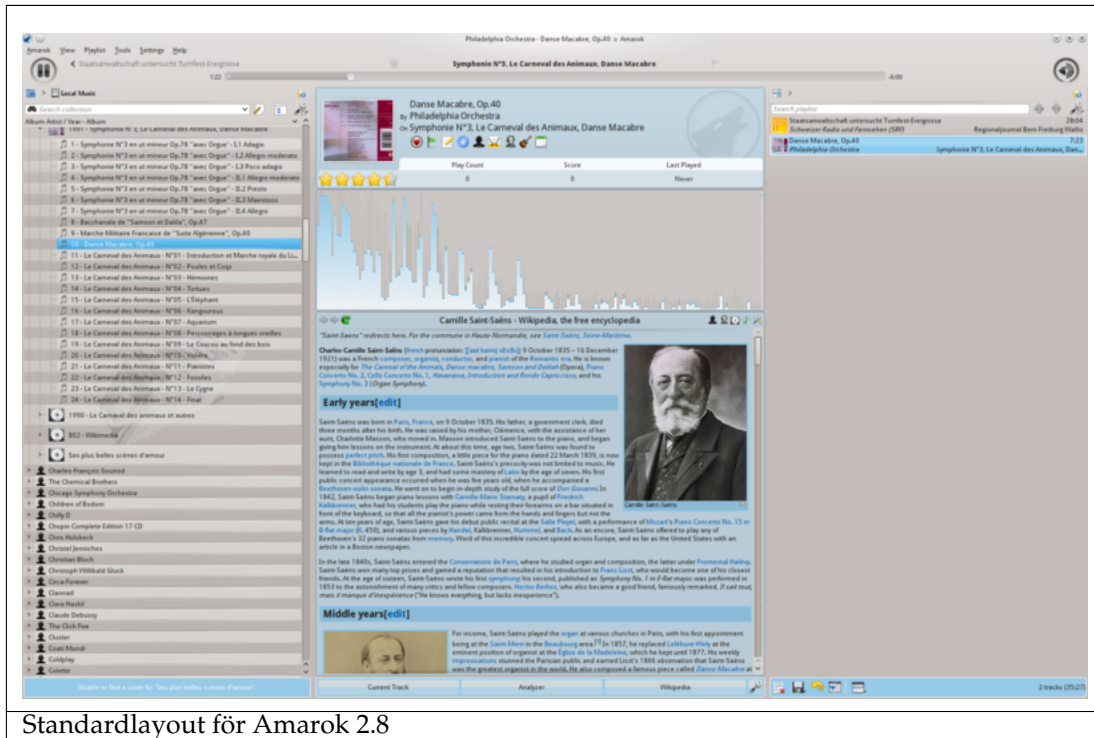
Philadelphia Orchestra - Danse Macabre, Op.40 :: Amarok

Amarok View Playlist Tools Settings Help

Staatsanwaltschaft untersucht Turnfest-Ereignisse

Symphonie N°3, Le Carneval des Animaux, Danse Macabre

1:22

4:00

Local Music

Search collection

Album Artist / Year - Album

1991 - Symphonie N°3, Le Carneval des Animaux, Danse Macabre

1 - Symphonie N°3 en ut mineur Op.78 "avec Orgue" - I.1 Adagio

2 - Symphonie N°3 en ut mineur Op.78 "avec Orgue" - I.2 Allegro moderato

3 - Symphonie N°3 en ut mineur Op.78 "avec Orgue" - I.3 Poco adagio

4 - Symphonie N°3 en ut mineur Op.78 "avec Orgue" - II.1 Allegro moderato

5 - Symphonie N°3 en ut mineur Op.78 "avec Orgue" - II.2 Presto

6 - Symphonie N°3 en ut mineur Op.78 "avec Orgue" - II.3 Maestoso

7 - Symphonie N°3 en ut mineur Op.78 "avec Orgue" - II.4 Allegro

8 - Bacchanale de "Samson et Dalila", Op.47

9 - Marche Militaire Francaise de "Suite Algérienne", Op.60

10 - Danse Macabre, Op.40

11 - Le Carneval des Animaux - N°01 - Introduction et Marche royale du Li...

12 - Le Carneval des Animaux - N°02 - Poules et Coqs

13 - Le Carneval des Animaux - N°03 - Hémiones

14 - Le Carneval des Animaux - N°04 - Tortues

15 - Le Carneval des Animaux - N°05 - L'Éléphant

16 - Le Carneval des Animaux - N°06 - Kangourous

17 - Le Carneval des Animaux - N°07 - Aquarium

18 - Le Carneval des Animaux - N°08 - Personnages à longues oreilles

19 - Le Carneval des Animaux - N°09 - Le Coucou au fond des bois

20 - Le Carneval des Animaux - N°10 - Volière

21 - Le Carneval des Animaux - N°11 - Pianistes

22 - Le Carneval des Animaux - N°12 - Fossiles

23 - Le Carneval des Animaux - N°13 - Le Cygne

24 - Le Carneval des Animaux - N°14 - Final

1990 - Le Carnaval des animaux et autres

802 - Wikimedia

Ses plus belles scènes d'amour

Charles-François Gounod

The Chemical Brothers

Chicago Symphony Orchestra

Children of Bodom

Chilly D

Chopin Complete Edition 17 CD

Chris Hülsbeck

Christel Jennrichen

Christian Bloch

Christoph Willibald Gluck

Circa-Forever

Clannad

Clara Haskil

Claude Debussy

The Click Five

Cluster

Coeti Mundi

Coldplay

Colette

Unable to find a cover for 'Ses plus belles scènes d'amour'.

Danse Macabre, Op.40

By Philadelphia Orchestra

On Symphonie N°3, Le Carneval des Animaux, Danse Macabre

| Play Count | Score | Last Played |
|---|---|---|
| 0 | 0 | Never |

Camille Saint-Saëns - Wikipedia, the free encyclopedia

"Saint-Saens" redirects here. For the commune in Haute-Normandie, see Saint-Saëns, Seine-Maritime.

Charles-Camille Saint-Saëns (French pronunciation: [ʃaʁl kamij sɛ̃sɑ̃s]; 9 October 1835 – 16 December 1921) was a French composer, organist, conductor, and pianist of the Romantic era. He is known especially for The Carnival of the Animals, Danse macabre, Samson and Delilah (Opera), Piano Concerto No. 2, Cello Concerto No. 1, Havanaise, Introduction and Rondo Capriccioso, and his Symphony No. 3 (Organ Symphony).

Early years[edit]

Saint-Saëns was born in Paris, France, on 9 October 1835. His father, a government clerk, died three months after his birth. He was raised by his mother, Clémence, with the assistance of her aunt, Charlotte Masson, who moved in. Masson introduced Saint-Saëns to the piano, and began giving him lessons on the instrument. At about this time, age two, Saint-Saëns was found to possess perfect pitch. His first composition, a little piece for the piano dated 22 March 1839, is now kept in the Bibliothèque nationale de France. Saint-Saëns's precocity was not limited to music. He learned to read and write by age 3, and had some mastery of Latin by the age of seven. His first public concert appearance occurred when he was five years old, when he accompanied a Beethoven violin sonata. He went on to begin in-depth study of the full score of Don Giovanni. In 1842, Saint-Saëns began piano lessons with Camille-Marie Stamaty, a pupil of Friedrich Kalkbrenner, who had his students play the piano while resting their forearms on a bar situated in front of the keyboard, so that all the pianist's power came from the hands and fingers but not the arms. At ten years of age, Saint-Saëns gave his debut public recital at the Salle Pleyel, with a performance of Mozart's Piano Concerto No. 15 in B-flat major (K. 450), and various pieces by Handel, Kalkbrenner, Hummel, and Bach. As an encore, Saint-Saëns offered to play any of Beethoven's 32 piano sonatas from memory. Word of this incredible concert spread across Europe, and as far as the United States with an article in a Boston newspaper.

Camille Saint-Saëns

In the late 1840s, Saint-Saëns entered the Conservatoire de Paris, where he studied organ and composition, the latter under Fromental Halévy. Saint-Saëns won many top prizes and gained a reputation that resulted in his introduction to Franz Liszt, who would become one of his closest friends. At the age of sixteen, Saint-Saëns wrote his first symphony; his second, published as Symphony No. 1 in E-flat major, was performed in 1853 to the astonishment of many critics and fellow composers. Hector Berlioz, who also became a good friend, famously remarked, Il sait tout, mais il manque d'inexpérience ("He knows everything, but lacks inexperience").

Middle years[edit]

For income, Saint-Saëns played the organ at various churches in Paris, with his first appointment being at the Saint-Merri in the Beaubourg area.[7] In 1857, he replaced Lefébure-Wély at the eminent position of organist at the Église de la Madeleine, which he kept until 1877. His weekly improvisations stunned the Parisian public and earned Liszt's 1866 observation that Saint-Saëns was the greatest organist in the world. He also composed a famous piece called Danse Macabre at

Current Track | Analyzer | Wikipedia

Search playlist

Staatsanwaltschaft untersucht Turnfest-Ereignisse 28:04
Schweizer Radio und Fernsehen (SRF) Regionaljournal Bern Freiburg Wallis

Danse Macabre, Op.40 7:23
Philadelphia Orchestra Symphonie N°3, Le Carneval des Animaux, Dan...

2 tracks (35:27)

Standardlayout för Amarok 2.8